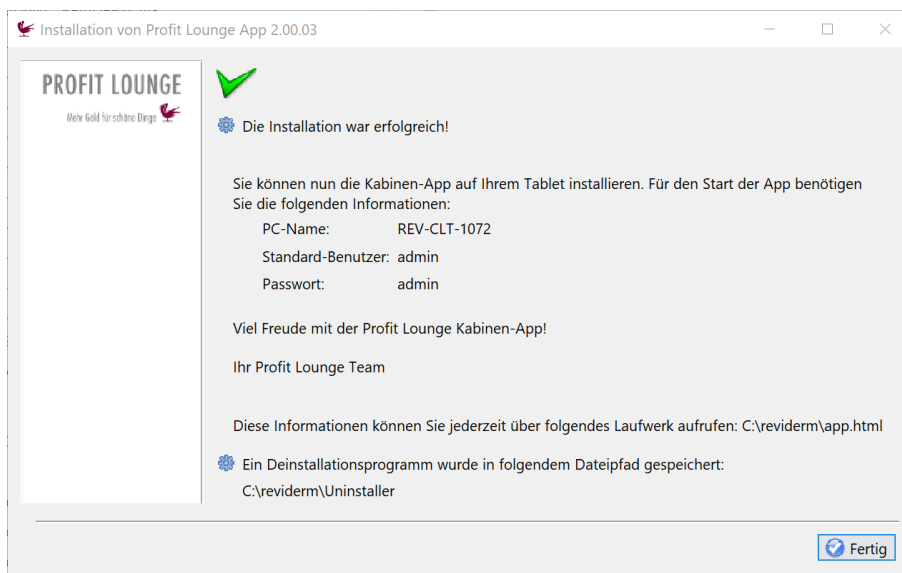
Installation von Profit Lounge App 2.00.03

PROFIT LOUNGE
Mehr Geld für schöne Dinge

Die Installation war erfolgreich!

Sie können nun die Kabinen-App auf Ihrem Tablet installieren. Für den Start der App benötigen Sie die folgenden Informationen:

PC-Name: REV-CLT-1072
Standard-Benutzer: admin
Passwort: admin

Viel Freude mit der Profit Lounge Kabinen-App!

Ihr Profit Lounge Team

Diese Informationen können Sie jederzeit über folgendes Laufwerk aufrufen: C:\reviderm\app.html

Ein Deinstallationsprogramm wurde in folgendem Dateipfad gespeichert:
C:\reviderm\Uninstaller

Fertig